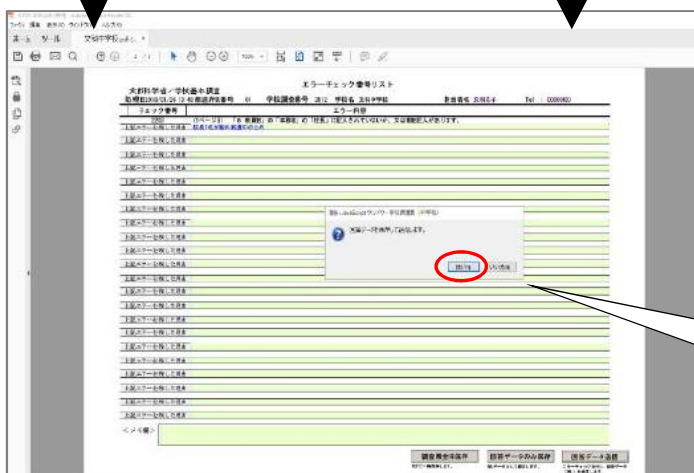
ファイル 編集 表示(V) ウィンドウ(W) ヘルプ(H)

ホーム ツール 文部科学省学校基本... ×

100%

エラーチェック帳票リスト

文部科学省／学校基本調査

学校調査票

学校名 文部中学校

チェック番号

エラー内容

上記エラーを修正した理由

警告 JavaScriptウィンドウ - 学校調査票（中学校）

調査データを保存して終了します。

はい(Y)

いいえ(N)

＜メモ欄＞

調査票全体保存

回答データのみ保存

回答データ送信